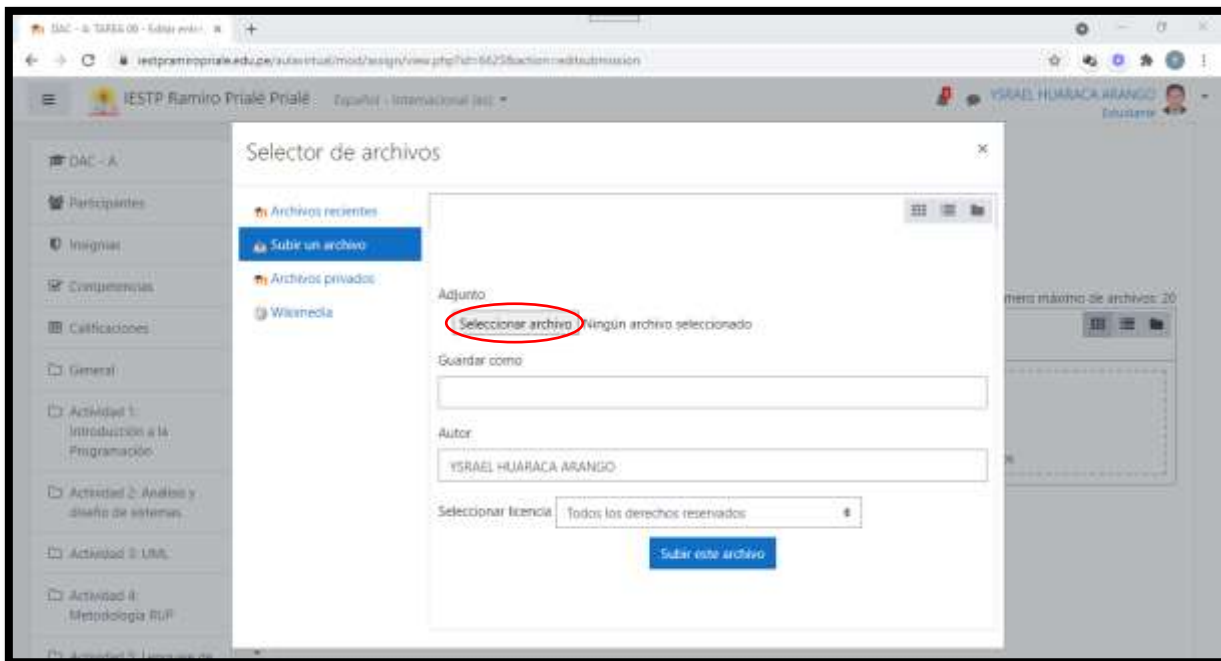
DAC - A: TAREA 00 - Editar entr... ×
iestpramiroprialé.edu.pe/aulavirtual/mod/assign/view.php?id=6625&action=editsubmission
IESTP Ramiro Prialé Prialé Español - Internacional (es)
YSRAEL HUARACA ARANGO
Estudiante

DAC - A
Participantes
Insignias
Competencias
Calificaciones
General
Actividad 1: Introducción a la Programación
Actividad 2: Análisis y diseño de sistemas
Actividad 3: UML
Actividad 4: Metodología RUP
Actividad 5: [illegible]

Selector de archivos
×
Archivos recientes
Subir un archivo
Archivos privados
Wikimedia

Adjunto
Seleccionar archivo Ningún archivo seleccionado
Guardar como
Autor
YSRAEL HUARACA ARANGO
Seleccionar licencia Todos los derechos reservados
Subir este archivo

mero máximo de archivos: 20